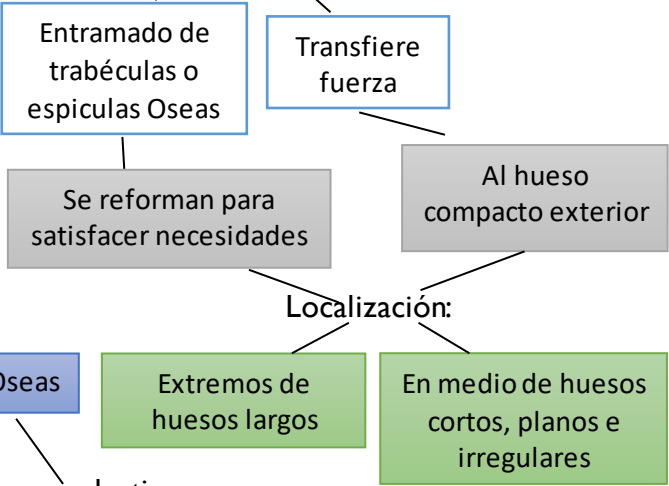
Entramado de trabéculas o espiculas Oseas

Transfiere fuerza

Se reforman para satisfacer necesidades

Al hueso compacto exterior

Localización:

Oseas

Extremos de huesos largos

En medio de huesos cortos, planos e irregulares